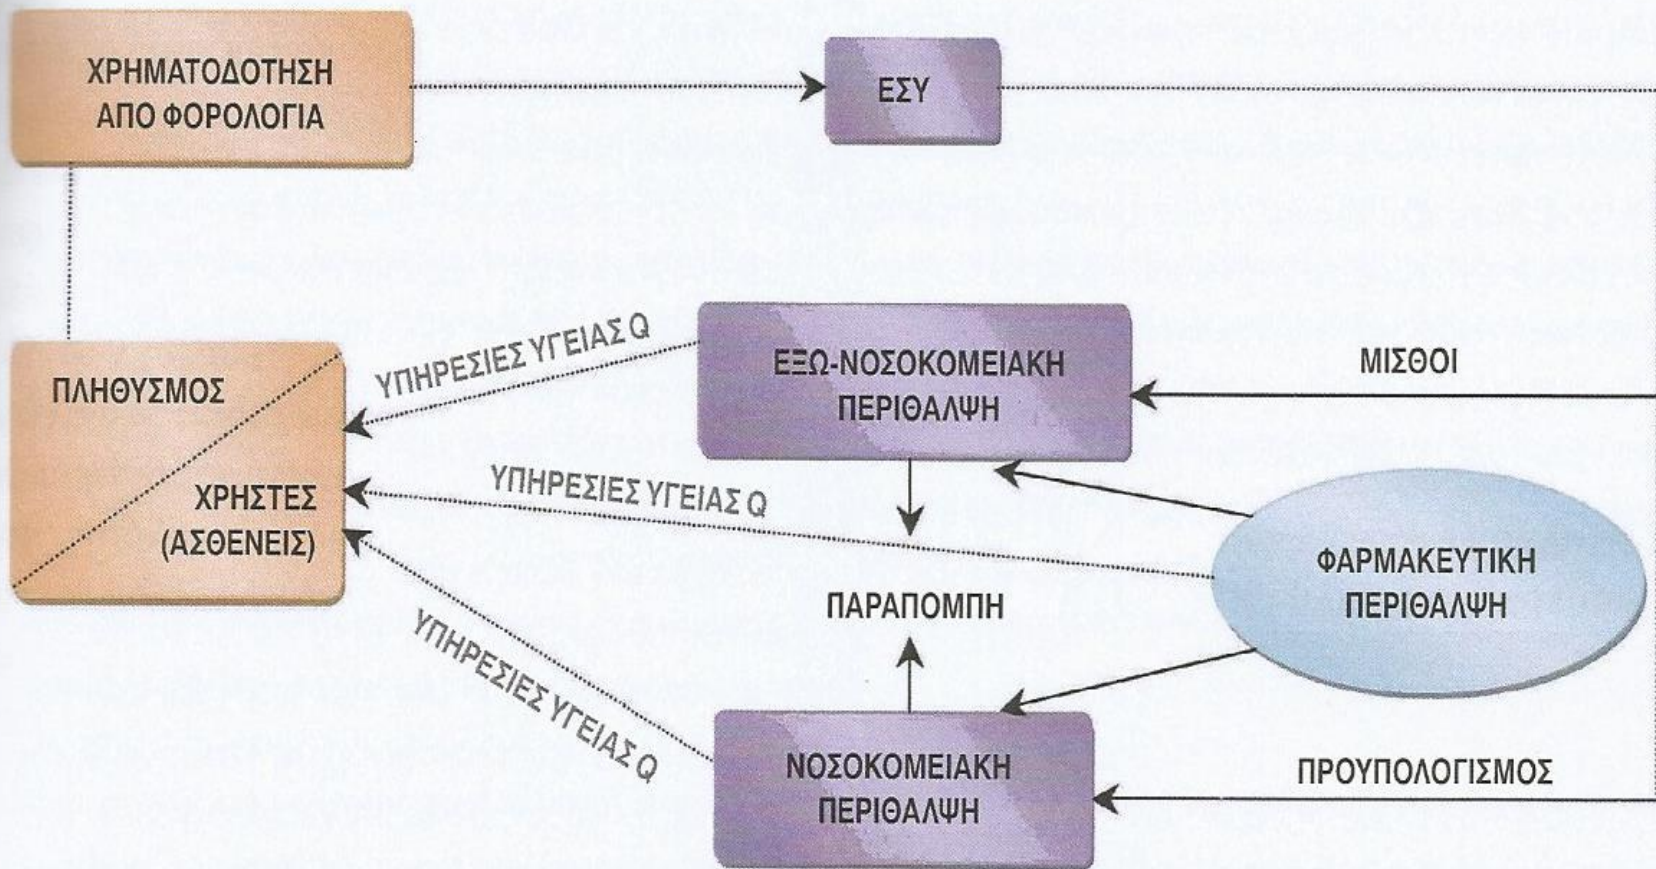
ΧΡΗΜΑΤΟΔΟΤΗΣΗ ΑΠΟ ΦΟΡΟΛΟΓΙΑ

ΕΣΥ

ΠΛΗΘΥΣΜΟΣ

ΧΡΗΣΤΕΣ (ΑΣΘΕΝΕΙΣ)

ΥΠΗΡΕΣΙΕΣ ΥΓΕΙΑΣ Q

ΕΞΩ-ΝΟΣΟΚΟΜΕΙΑΚΗ ΠΕΡΙΘΑΛΨΗ

ΜΙΣΘΟΙ

ΥΠΗΡΕΣΙΕΣ ΥΓΕΙΑΣ Q

ΦΑΡΜΑΚΕΥΤΙΚΗ ΠΕΡΙΘΑΛΨΗ

ΠΑΡΑΠΟΜΠΗ

ΥΠΗΡΕΣΙΕΣ ΥΓΕΙΑΣ Q

ΝΟΣΟΚΟΜΕΙΑΚΗ ΠΕΡΙΘΑΛΨΗ

ΠΡΟΥΠΟΛΟΓΙΣΜΟΣ